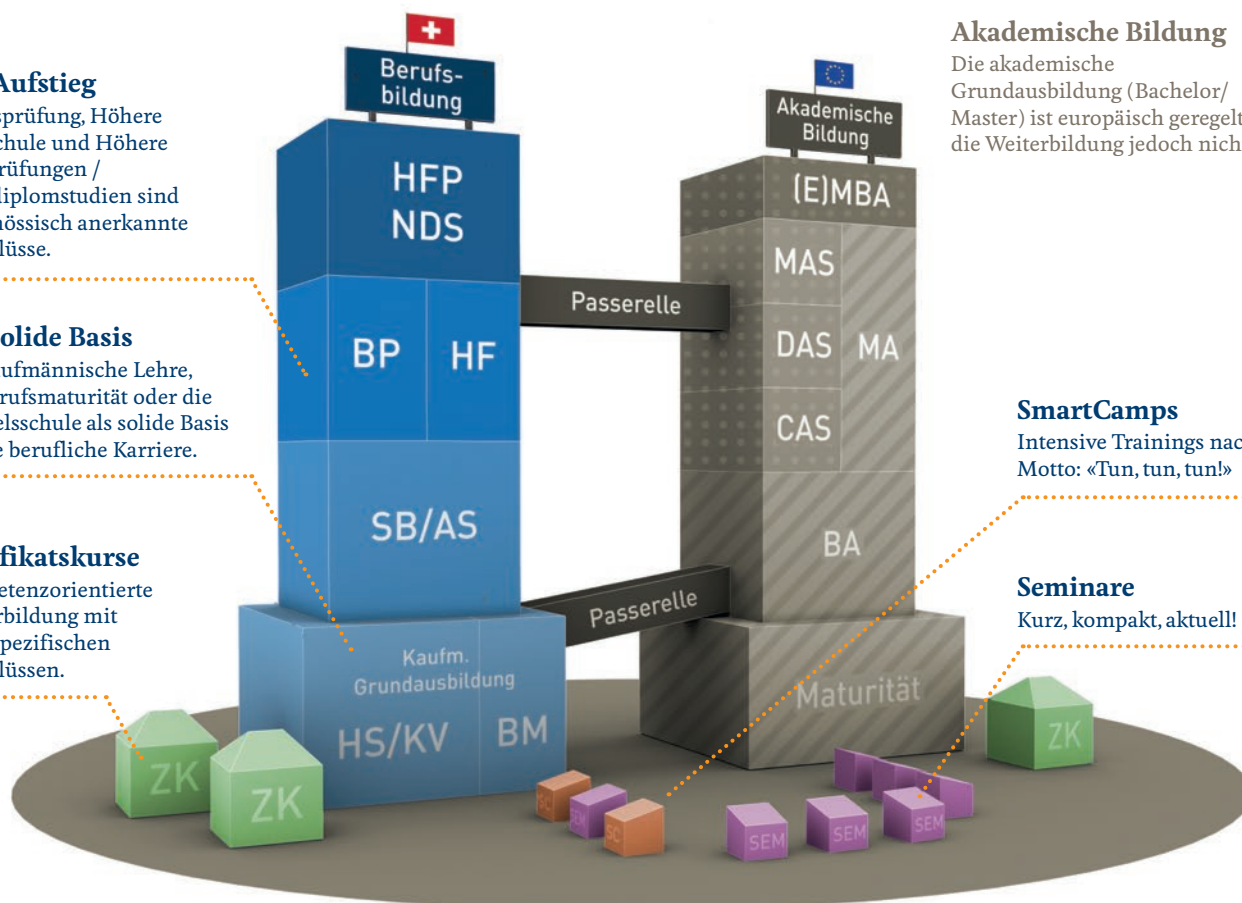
Aufstieg
sprüfung, Höhere chule und Höhere rüfungen / iplomstudien sind össisch anerkannte lüsse.

olide Basis
ufmännische Lehre, rufsmaturität oder die elsschule als solide Basis e berufliche Karriere.

fikatskurse
etenzorientierte rbildung mit pezifischen lüssen.

Berufsbildung

HFP
NDS

BP HF

SB/AS

Kaufm. Grundausbildung

HS/KV BM

ZK

ZK

Passerelle

Passerelle

Akademische Bildung

(E)MBA

MAS

DAS MA

CAS

BA

Maturität

Akademische Bildung
Die akademische Grundausbildung (Bachelor/ Master) ist europäisch geregelt die Weiterbildung jedoch nich

SmartCamps
Intensive Trainings nac Motto: «Tun, tun, tun!»

Seminare
Kurz, kompakt, aktuell!

ZK

SC

SEM

SC

SEM

SEM

SEM